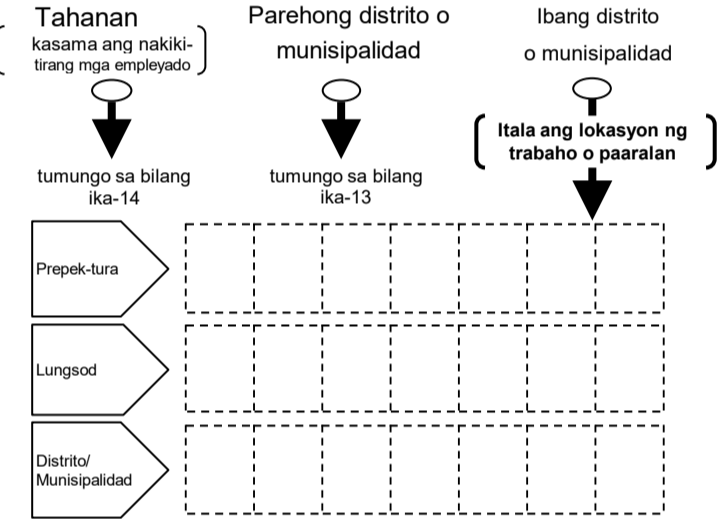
Tahanan
kasama ang nakikitirang mga empleyado

Parehong distrito o munisipalidad

Ibang distrito o munisipalidad

Itala ang lokasyon ng trabaho o paaralan

tumungo sa bilang ika-14

tumungo sa bilang ika-13

Prepek-tura

Lungsod

Distrito/
Munisipalidad